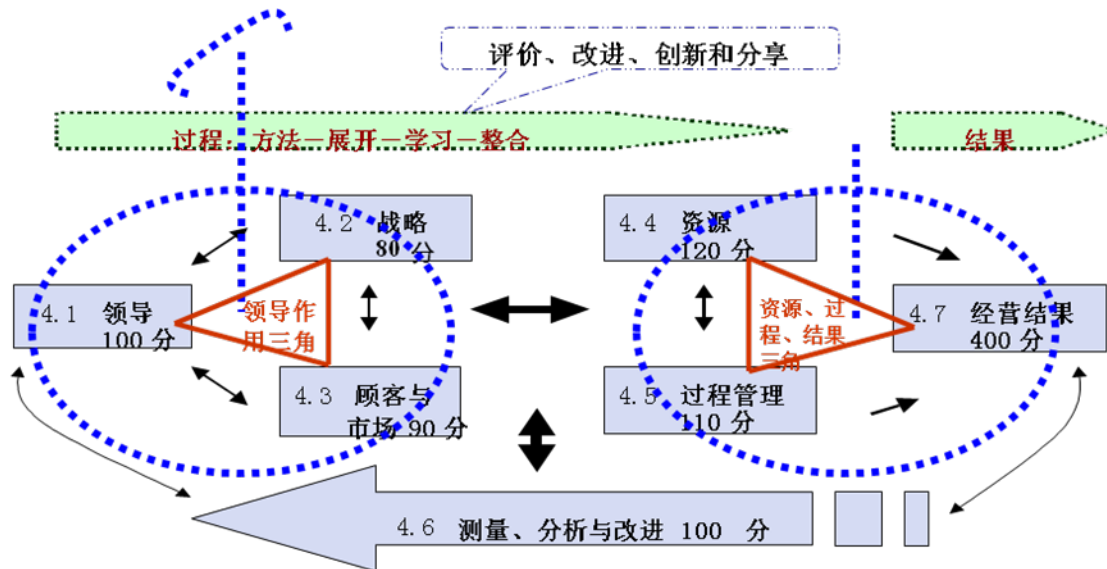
评价、改进、创新和分享

过程：方法—展开—学习—整合

结果

4.2 战略
80 分

4.4 资源
120 分

4.1 领导
100 分

领导作用三角

资源、过程、结果三角

4.7 经营结果
400 分

4.3 顾客与市场 90 分

4.5 过程管理
110 分

4.6 测量、分析与改进 100 分